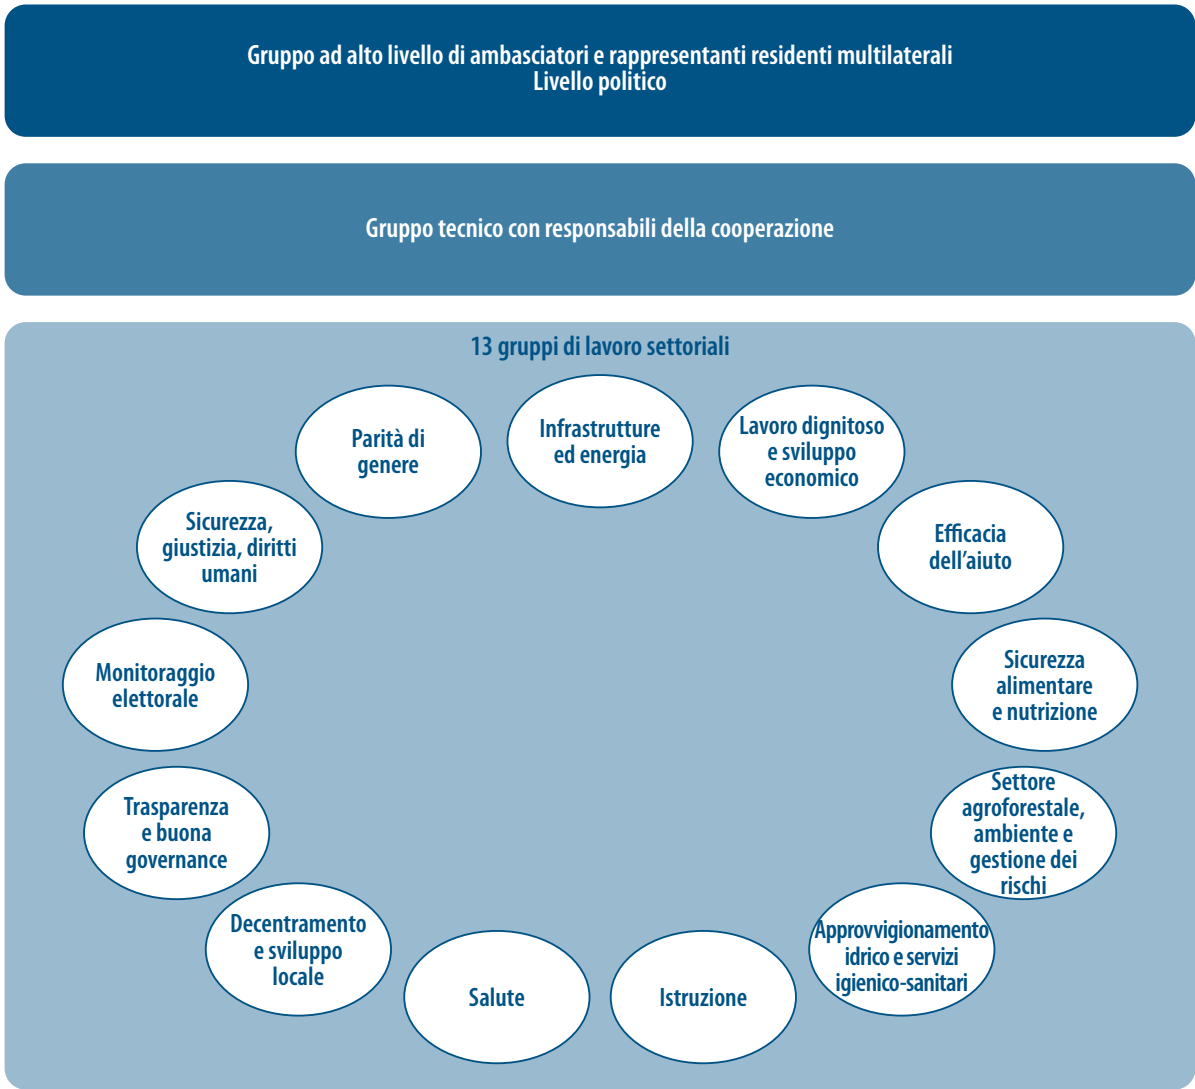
Gruppo ad alto livello di ambasciatori e rappresentanti residenti multilaterali
Livello politico

Gruppo tecnico con responsabili della cooperazione

13 gruppi di lavoro settoriali

Infrastrutture ed energia

Lavoro dignitoso e sviluppo economico

Efficacia dell'aiuto

Sicurezza alimentare e nutrizione

Settore agroforestale, ambiente e gestione dei rischi

Approvvigionamento idrico e servizi igienico-sanitari

Istruzione

Salute

Decentramento e sviluppo locale

Trasparenza e buona governance

Monitoraggio elettorale

Sicurezza, giustizia, diritti umani

Parità di genere